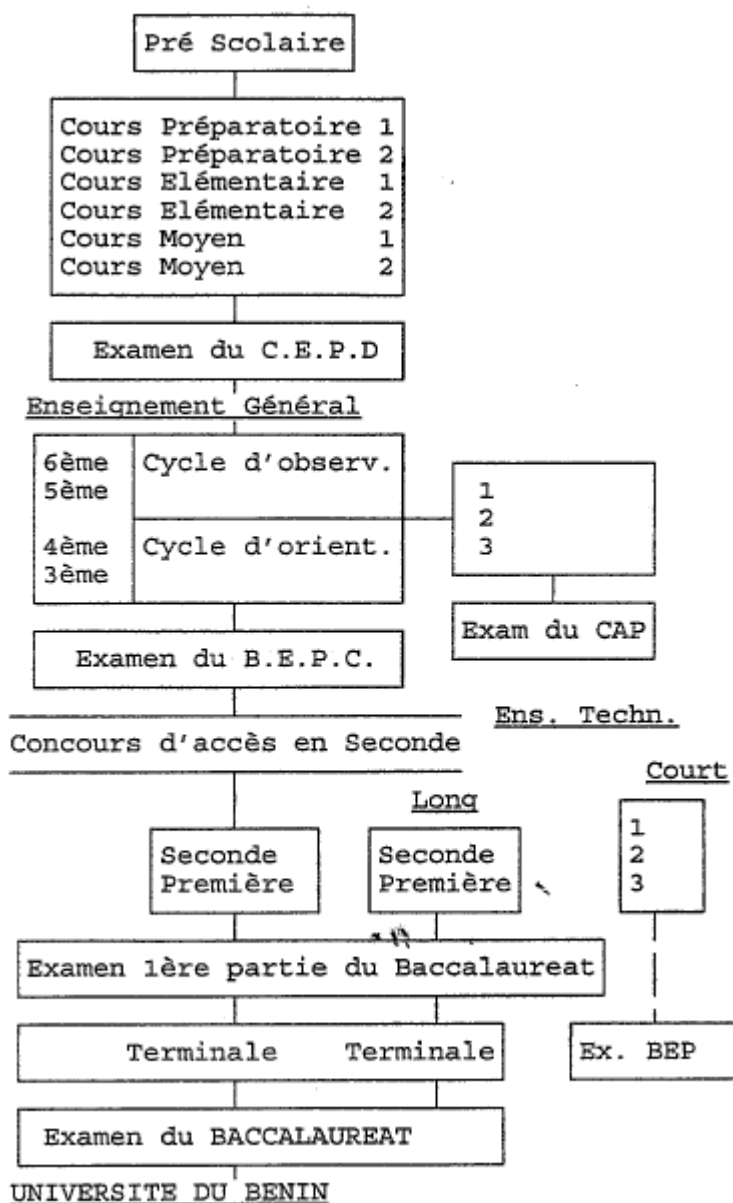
Pré Scolaire

Cours Préparatoire 1
Cours Préparatoire 2
Cours Elémentaire 1
Cours Elémentaire 2
Cours Moyen 1
Cours Moyen 2

Examen du C.E.P.D

Enseignement Général

6ème
5ème
Cycle d'observ.

4ème
3ème
Cycle d'orient.

1
2
3

Exam du CAP

Examen du B.E.P.C.

Ens. Techn.

Concours d'accès en Seconde

Court

Long

Seconde
Première

Seconde
Première

1
2
3

Examen 1ère partie du Baccalaureat

Terminale Terminale

Ex. BEP

Examen du BACCALAUREAT

UNIVERSITE DU BENIN